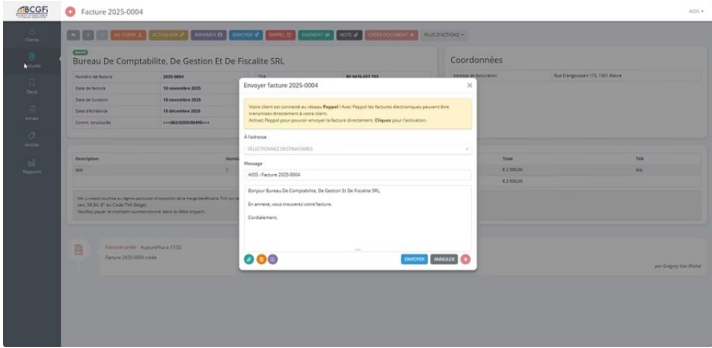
BCGF

Facture 2025-0004

AIOS

Clients

Factures

Devis

Achats

Avoirs

Rapports

AU CLIENT  ACTUALISER  IMPRIMER  ENVOYER  RAPPEL  PAIEMENT  NOTE  COPIER DOCUMENT  PLUS D'ACTIONS

Bureau De Comptabilite, De Gestion Et De Fiscalite SRL

Coordonnées

| Numéro de facture | 2025-0004 |
|---|---|
| Date de facture | 10 novembre 2025 |
| Date de livraison | 10 novembre 2025 |
| Date d'échéance | 10 décembre 2025 |
| Comm. structurée | +++063/0250/00490+++ |

Adresse de facturation  Rue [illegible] 175, 1081 Bruxelles

| Description | Nombre | Total | TVA |
|---|---|---|---|
| test | | € 2.500,00 | 0% |
| | | € 2.500,00 | |

Facture créée  Aujourd'hui à 17:32
Facture 2025-0004 créée.

par Grégory Van Wichel

Envoyer facture 2025-0004

Votre client est connecté au réseau Peppol ! Avec Peppol les factures électroniques peuvent être transmises directement à votre client. Activez Peppol pour pouvoir envoyer la facture directement. Cliquez pour l'activation.

À l'adresse
SÉLECTIONNEZ DESTINATAIRES

Message
AIOS - Facture 2025-0004

Bonjour Bureau De Comptabilite, De Gestion Et De Fiscalite SRL,

En annexe, vous trouverez votre facture.

Cordialement,

ENVOYER  ANNULER